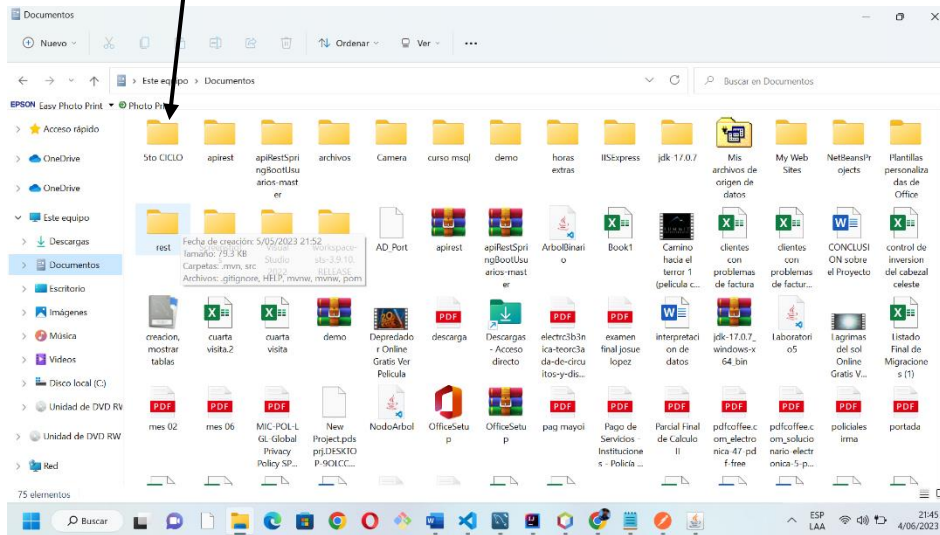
Documentos

Nuevo | Ordenar | Ver | ...

← → ↑ > Este equipo > Documentos | Buscar en Documentos

EPSON Easy Photo Print | Photo P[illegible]

Acceso rápido
OneDrive
OneDrive
Este equipo
Descargas
Documentos
Escritorio
Imágenes
Música
Videos
Disco local (C:)
Unidad de DVD RW
Unidad de DVD RW
Red

5to CICLO
apirest
apiRestSpringBootUsuarios-master
archivos
Camera
curso msql
demo
horas extras
IISExpress
jdk-17.0.7
Mis archivos de origen de datos
My Web Sites
NetBeansProjects
Plantillas personalizadas de Office

rest
Fecha de creación: 5/05/2023 21:52
Tamaño: 79,3 KB
Carpetas: .mvn, src
Archivos: .gitignore, HELP, mvnw, mvnw, pom
Visual Studio 2022
workspace-sts-3.9.10.RELEASE
AD_Port
apirest
apiRestSpringBootUsuarios-master
ArbolBinario
Book1
Camino hacia el terror 1 (pelicula c...
clientes con problemas de factura
clientes con problemas de factur...
CONCLUSION sobre el Proyecto
control de inversion del cabezal celeste

creacion, mostrar tablas
cuarta visita.2
cuarta visita
demo
Depredador Online Gratis Ver Pelicula
descarga
Descargas - Acceso directo
electrc3b3nica-teorc3ada-de-circuitos-y-dis...
examen final josue lopez
interpretacion de datos
jdk-17.0.7_windows-x64_bin
Laboratorio5
Lagrimas del sol Online Gratis V...
Listado Final de Migraciones (1)

mes 02
mes 06
MIC-POL-LGL-Global Privacy Policy SP...
New Project.pdsprj.DESKTOP-9OLCC...
NodoArbol
OfficeSetup
OfficeSetup
pag mayoi
Pago de Servicios Institucionales - Policía ...
Parcial Final de Calculo II
pdfcoffee.com_electronica-47-pdf-free
pdfcoffee.com_solucionario-electronica-5-p...
policiales irma
portada

75 elementos

Buscar
ESP LAA
21:45
4/06/2023